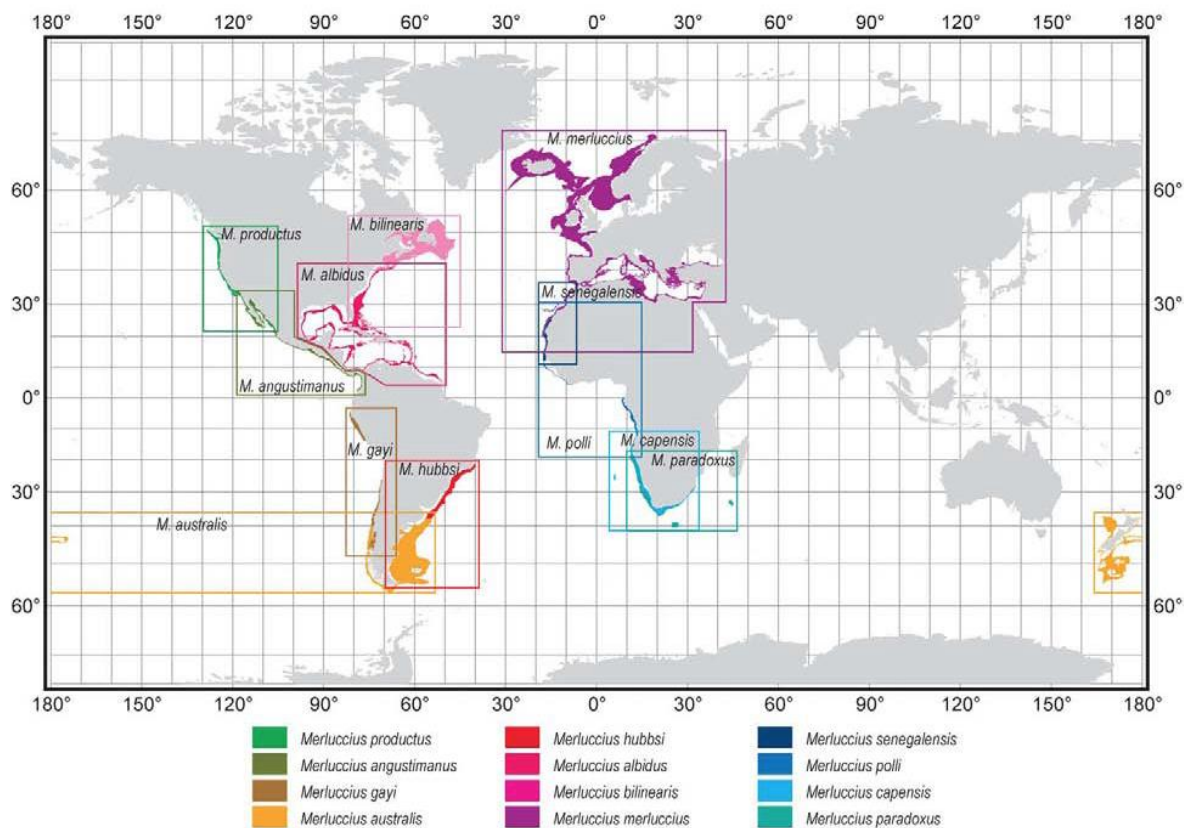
180° 150° 120° 90° 60° 30° 0° 30° 60° 90° 120° 150° 180°

60° 30° 0° 30° 60°

60° 30° 0° 30° 60°

M. merluccius

M. productus

M. bilinearis

M. albidus

M. senegalensis

M. angustimanus

M. polli

M. capensis

M. paradoxus

M. gayi

M. hubbsi

M. australis

180° 150° 120° 90° 60° 30° 0° 30° 60° 90° 120° 150° 180°

Merluccius productus
Merluccius angustimanus
Merluccius gayi
Merluccius australis
Merluccius hubbsi
Merluccius albidus
Merluccius bilinearis
Merluccius merluccius
Merluccius senegalensis
Merluccius polli
Merluccius capensis
Merluccius paradoxus